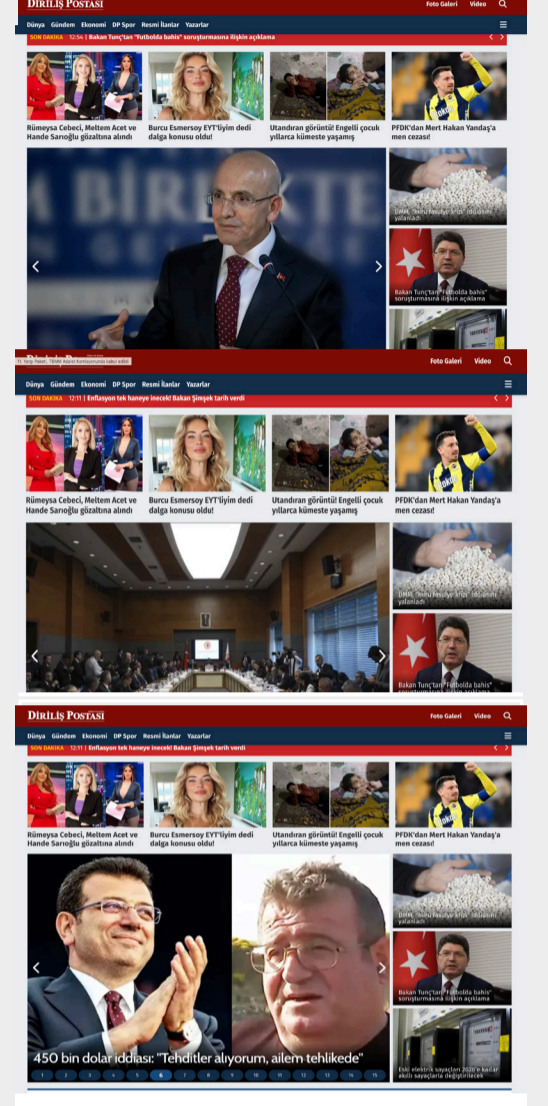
DİRİLİŞ POSTASI
Foto Galeri Video
Dünya Gündem Ekonomi DP Spor Resmi İlanlar Yazarlar
SON DAKİKA 12:54 | Bakan Tunç'tan "Futbolda bahis" soruşturmasına ilişkin açıklama

Rümeysa Cebeci, Meltem Acet ve Hande Sarıoğlu gözaltına alındı
Burcu Esmersoy EYT'liyim dedi dalga konusu oldu!
Utandıran görüntü! Engelli çocuk yıllarca kümeste yaşamış
PFDK'dan Mert Hakan Yandaş'a men cezası!

DMM, "İnmi fasulye" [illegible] yalanladı
Bakan Tunç'tan "Futbolda bahis" soruşturmasına ilişkin açıklama

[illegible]
Foto Galeri Video
Dünya Gündem Ekonomi DP Spor Resmi İlanlar Yazarlar
SON DAKİKA 12:11 | Enflasyon tek haneye inecek! Bakan Şimşek tarih verdi

Rümeysa Cebeci, Meltem Acet ve Hande Sarıoğlu gözaltına alındı
Burcu Esmersoy EYT'liyim dedi dalga konusu oldu!
Utandıran görüntü! Engelli çocuk yıllarca kümeste yaşamış
PFDK'dan Mert Hakan Yandaş'a men cezası!

DMM, "İnmi fasulye" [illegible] yalanladı
Bakan Tunç'tan "Futbolda bahis" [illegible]

DİRİLİŞ POSTASI
Foto Galeri Video
Dünya Gündem Ekonomi DP Spor Resmi İlanlar Yazarlar
SON DAKİKA 12:11 | Enflasyon tek haneye inecek! Bakan Şimşek tarih verdi

Rümeysa Cebeci, Meltem Acet ve Hande Sarıoğlu gözaltına alındı
Burcu Esmersoy EYT'liyim dedi dalga konusu oldu!
Utandıran görüntü! Engelli çocuk yıllarca kümeste yaşamış
PFDK'dan Mert Hakan Yandaş'a men cezası!

450 bin dolar iddiası: "Tehditler alıyorum, ailem tehlikede"
1 2 3 4 5 6 7 8 9 10 11 12 13 14 15

DMM, "İnmi fasulye" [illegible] yalanladı
Bakan Tunç'tan "Futbolda bahis" soruşturmasına ilişkin açıklama
Eski elektrik sayaçları 2026'e kadar akıllı sayaçlarla değiştirilecek